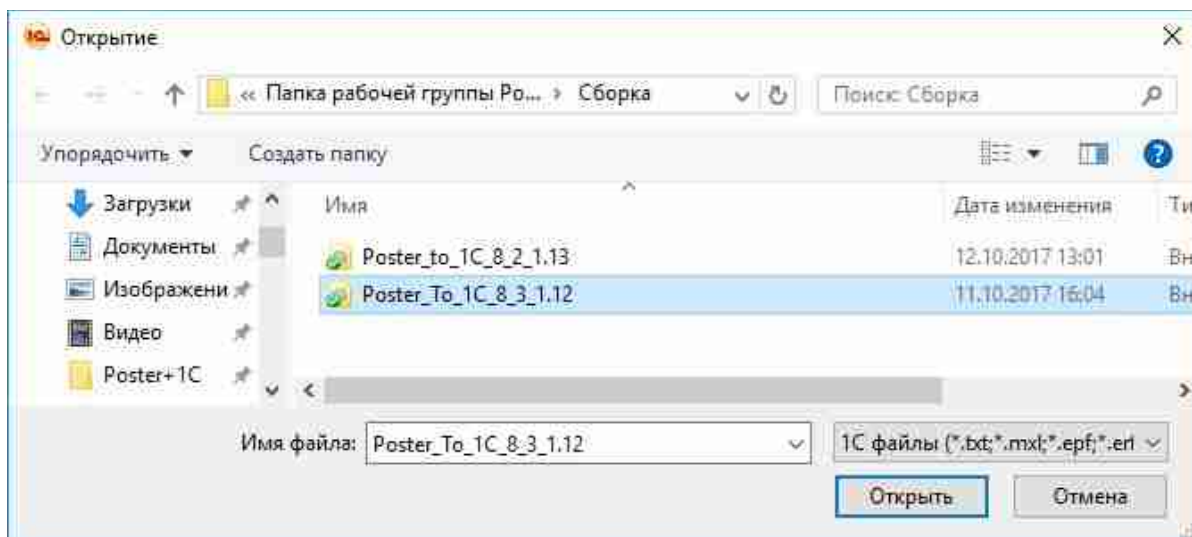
Открытие

« Папка рабочей группы Po... › Сборка

Поиск: Сборка

Упорядочить ▾

Создать папку

Загрузки

Документы

Изображени

Видео

Poster+1C

| Имя | Дата изменения | Ти |
|---|---|---|
| Poster_to_1C_8_2_1.13 | 12.10.2017 13:01 | Вн |
| Poster_To_1C_8_3_1.12 | 11.10.2017 16:04 | Вн |

Имя файла: Poster_To_1C_8_3_1.12

1С файлы (*.txt;*.mxl;*.epf;*.erf

Открыть

Отмена